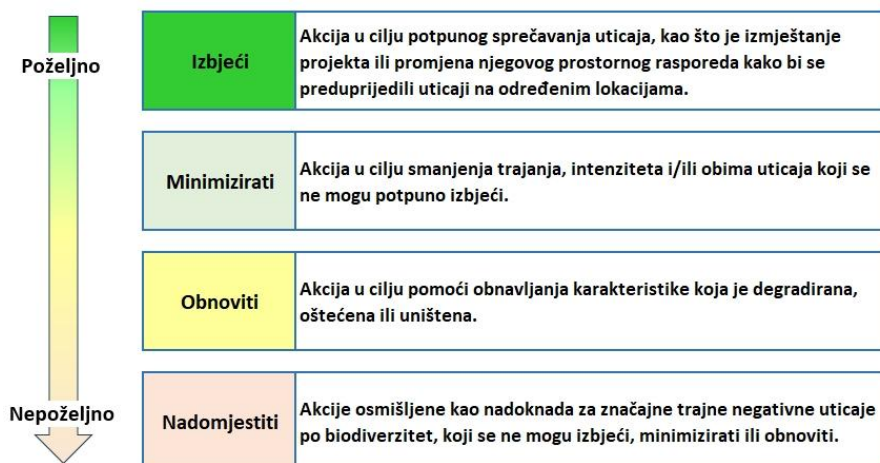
Poželjno

Nepoželjno

| Izbjeći | Akcija u cilju potpunog sprečavanja uticaja, kao što je izmještanje projekta ili promjena njegovog prostornog rasporeda kako bi se preduprijedili uticaji na određenim lokacijama. |
|---|---|
| Minimizirati | Akcija u cilju smanjenja trajanja, intenziteta i/ili obima uticaja koji se ne mogu potpuno izbjeći. |
| Obnoviti | Akcija u cilju pomoći obnavljanja karakteristike koja je degradirana, oštećena ili uništena. |
| Nadomjestiti | Akcije osmišljene kao nadoknada za značajne trajne negativne uticaje po biodiverzitet, koji se ne mogu izbjeći, minimizirati ili obnoviti. |